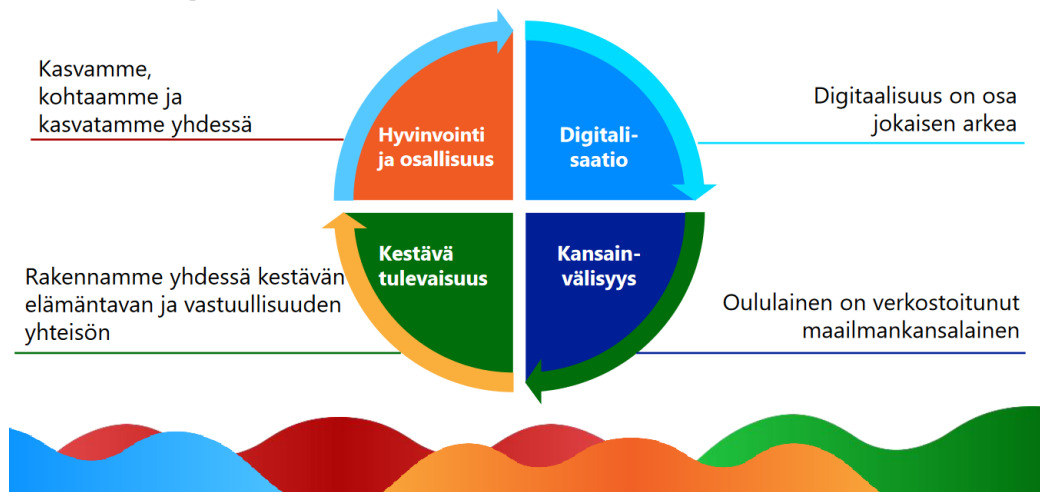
Kasvamme, kohtaamme ja kasvatamme yhdessä

Hyvinvointi ja osallisuus

Digitalisaatio

Digitaalisuus on osa jokaisen arkea

Kestävä tulevaisuus

Kansainvälisyys

Rakennamme yhdessä kestävän elämäntavan ja vastuullisuuden yhteisön

Oululainen on verkostoitunut maailmankansalainen